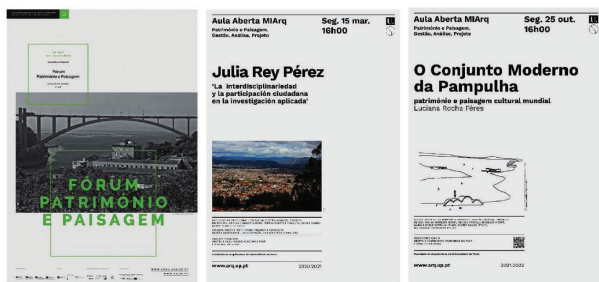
Fórum
Património e Paisagem

FÓRUM
PATRIMÓNIO
E PAISAGEM

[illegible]

Aula Aberta MIArq
Património e Paisagem.
Gestão, Análise, Projeto
Seg. 15 mar.
16h00

Julia Rey Pérez
'La interdisciplinariedad y la participación ciudadana en la investigación aplicada'

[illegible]

www.arq.up.pt
2020|2021

Aula Aberta MIArq
Património e Paisagem.
Gestão, Análise, Projeto
Seg. 25 out.
16h00

O Conjunto Moderno da Pampulha
património e paisagem cultural mundial
Luciana Rocha Féres

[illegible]

www.arq.up.pt
2021|2022